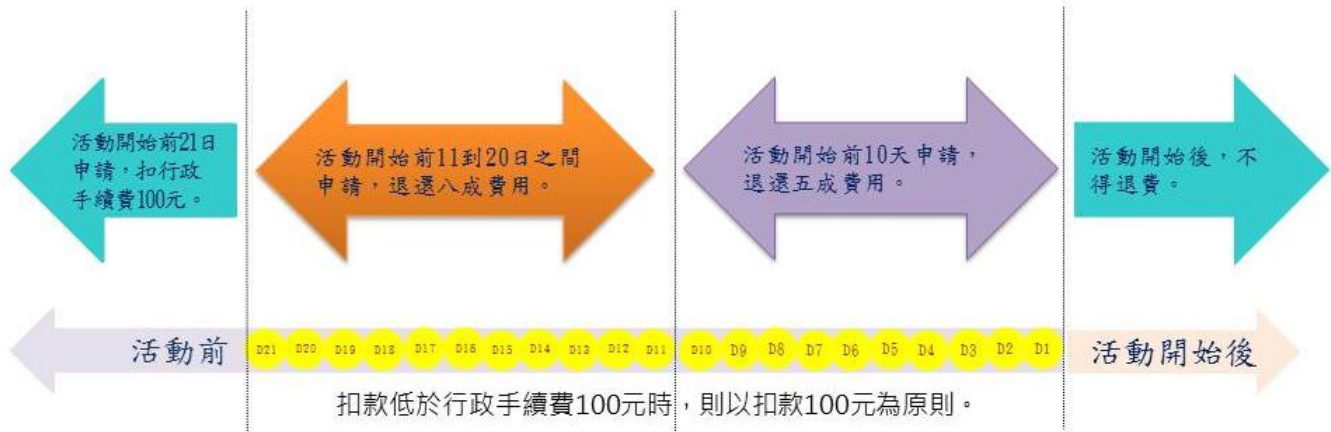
活動開始前21日申請，扣行政手續費100元。

活動開始前11到20日之間申請，退還八成費用。

活動開始前10天申請，退還五成費用。

活動開始後，不得退費。

活動前

D21 D20 D19 D18 D17 D16 D15 D14 D13 D12 D11 D10 D9 D8 D7 D6 D5 D4 D3 D2 D1

活動開始後

扣款低於行政手續費100元時，則以扣款100元為原則。